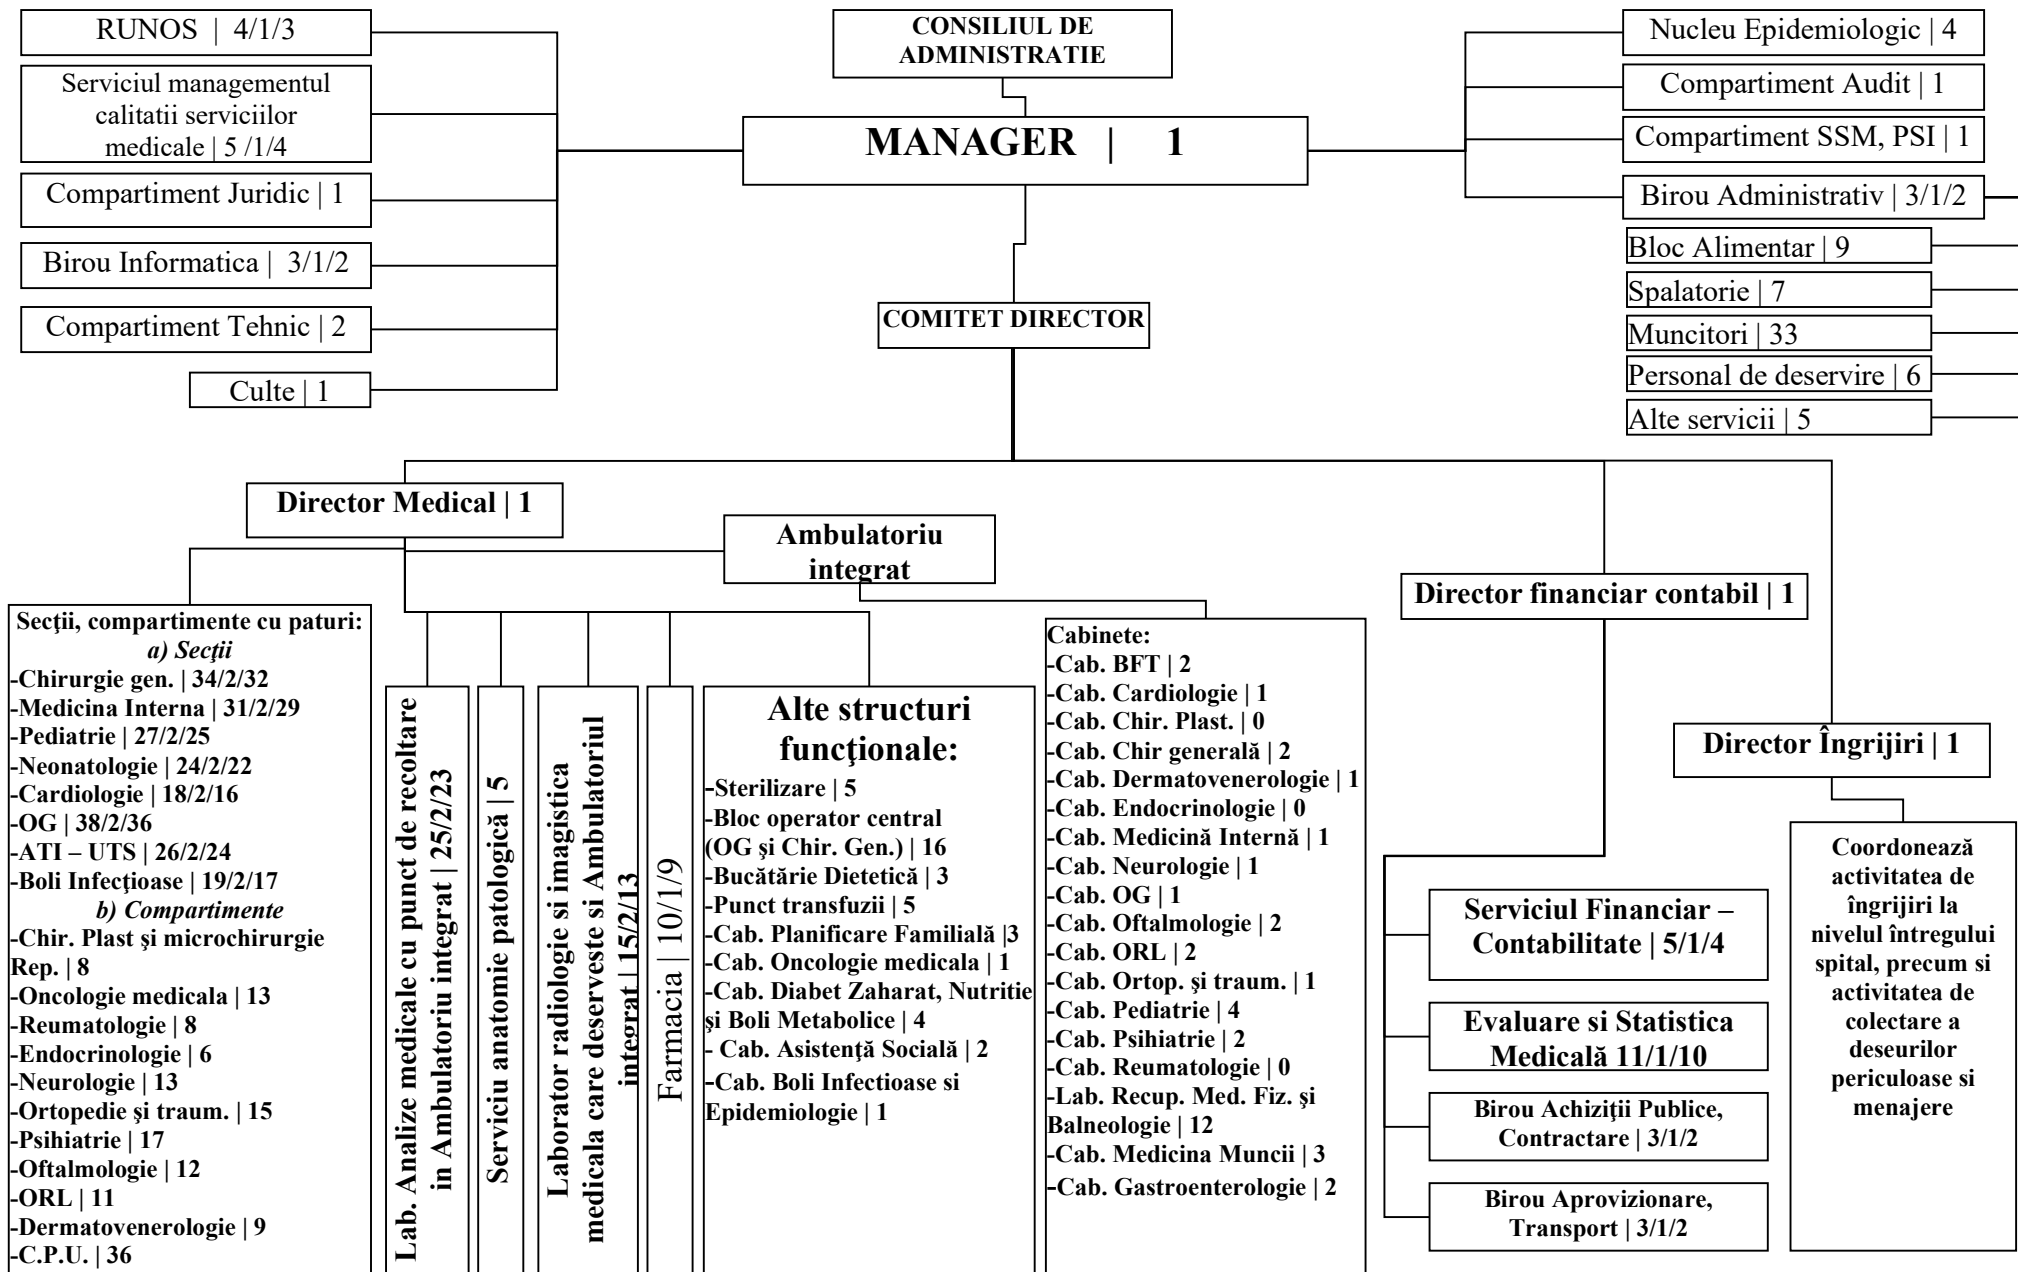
CONSILIUL DE ADMINISTRATIE

MANAGER | 1

RUNOS | 4/1/3

Serviciul managementul calitatii serviciilor medicale | 5 /1/4

Compartiment Juridic | 1

Birou Informatica | 3/1/2

Compartiment Tehnic | 2

Culte | 1

Nucleu Epidemiologic | 4

Compartiment Audit | 1

Compartiment SSM, PSI | 1

Birou Administrativ | 3/1/2

Bloc Alimentar | 9

Spalatorie | 7

Muncitori | 33

Personal de deservire | 6

Alte servicii | 5

COMITET DIRECTOR

Director Medical | 1

Ambulatoriu integrat

Secţii, compartimente cu paturi:
a) Secţii
-Chirurgie gen. | 34/2/32
-Medicina Interna | 31/2/29
-Pediatrie | 27/2/25
-Neonatologie | 24/2/22
-Cardiologie | 18/2/16
-OG | 38/2/36
-ATI – UTS | 26/2/24
-Boli Infecţioase | 19/2/17
b) Compartimente
-Chir. Plast şi microchirurgie Rep. | 8
-Oncologie medicala | 13
-Reumatologie | 8
-Endocrinologie | 6
-Neurologie | 13
-Ortopedie şi traum. | 15
-Psihiatrie | 17
-Oftalmologie | 12
-ORL | 11
-Dermatovenerologie | 9
-C.P.U. | 36

Lab. Analize medicale cu punct de recoltare in Ambulatoriu integrat | 25/2/23

Serviciu anatomie patologică | 5

Laborator radiologie si imagistica medicala care deserveste si Ambulatoriul integrat | 15/2/13

Farmacia | 10/1/9

Alte structuri funcţionale:
-Sterilizare | 5
-Bloc operator central (OG şi Chir. Gen.) | 16
-Bucătărie Dietetică | 3
-Punct transfuzii | 5
-Cab. Planificare Familială |3
-Cab. Oncologie medicala | 1
-Cab. Diabet Zaharat, Nutritie şi Boli Metabolice | 4
- Cab. Asistenţă Socială | 2
-Cab. Boli Infectioase si Epidemiologie | 1

Cabinete:
-Cab. BFT | 2
-Cab. Cardiologie | 1
-Cab. Chir. Plast. | 0
-Cab. Chir generală | 2
-Cab. Dermatovenerologie | 1
-Cab. Endocrinologie | 0
-Cab. Medicină Internă | 1
-Cab. Neurologie | 1
-Cab. OG | 1
-Cab. Oftalmologie | 2
-Cab. ORL | 2
-Cab. Ortop. şi traum. | 1
-Cab. Pediatrie | 4
-Cab. Psihiatrie | 2
-Cab. Reumatologie | 0
-Lab. Recup. Med. Fiz. şi Balneologie | 12
-Cab. Medicina Muncii | 3
-Cab. Gastroenterologie | 2

Director financiar contabil | 1

Serviciul Financiar – Contabilitate | 5/1/4

Evaluare si Statistica Medicală 11/1/10

Birou Achiziţii Publice, Contractare | 3/1/2

Birou Aprovizionare, Transport | 3/1/2

Director Îngrijiri | 1

Coordonează activitatea de îngrijiri la nivelul întregului spital, precum si activitatea de colectare a deseurilor periculoase si menajere